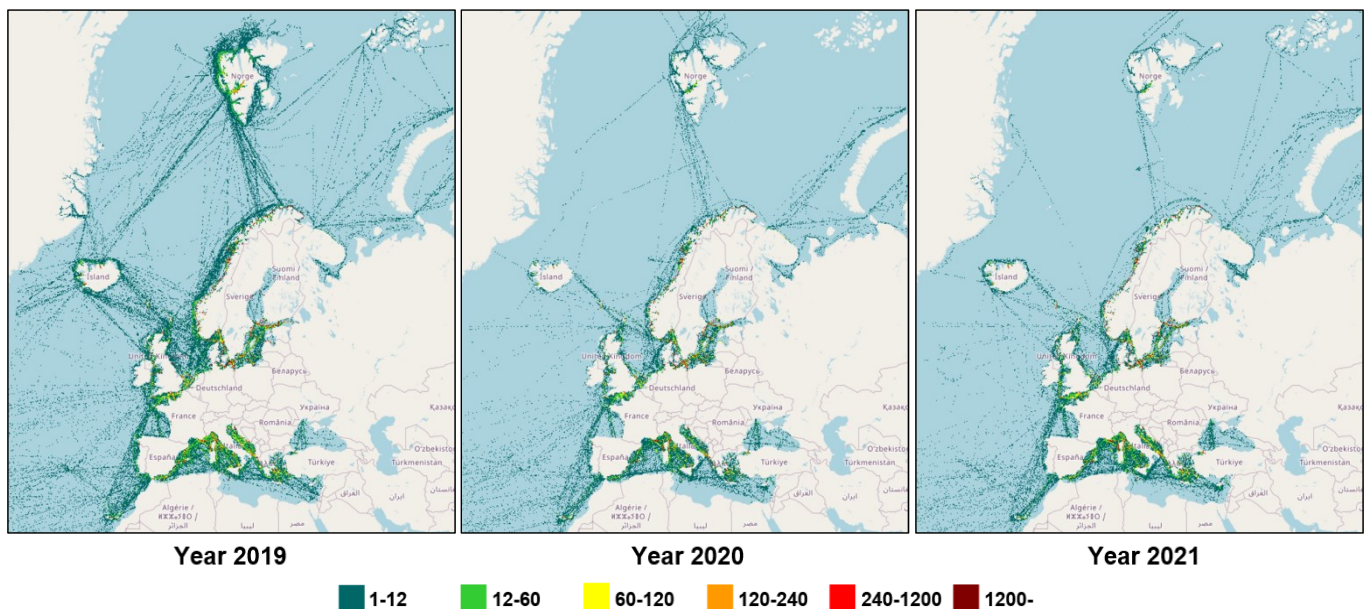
Norge
Ísland
Suomi / Finland
Sverige
United Kingdom
Deutschland
Беларусь
France
Україна
Қазақ
România
España
Italia
Türkiye
Oʻzbekiston
Türkmenistan
Algérie / ⵍⵣⵣⴰⵢⴻⵔ / الجزائر
ليبيا
مصر
العراق
ايران
افغانستان

Norge
Ísland
Suomi / Finland
Sverige
United Kingdom
Deutschland
Беларусь
France
Україна
Қазақ
România
España
Türkiye
Oʻzbekiston
Türkmenistan
Algérie / ⵍⵣⵣⴰⵢⴻⵔ / الجزائر
ليبيا
مصر
العراق
ايران
افغانستان

Norge
Ísland
Suomi / Finland
Sverige
United Kingdom
Deutschland
Беларусь
France
Україна
Қазақ
România
España
Türkiye
Oʻzbekiston
Türkmenistan
Algérie / ⵍⵣⵣⴰⵢⴻⵔ / الجزائر
ليبيا
مصر
العراق
ايران
افغانستان

Year 2019

Year 2020

Year 2021

1-12 12-60 60-120 120-240 240-1200 1200-